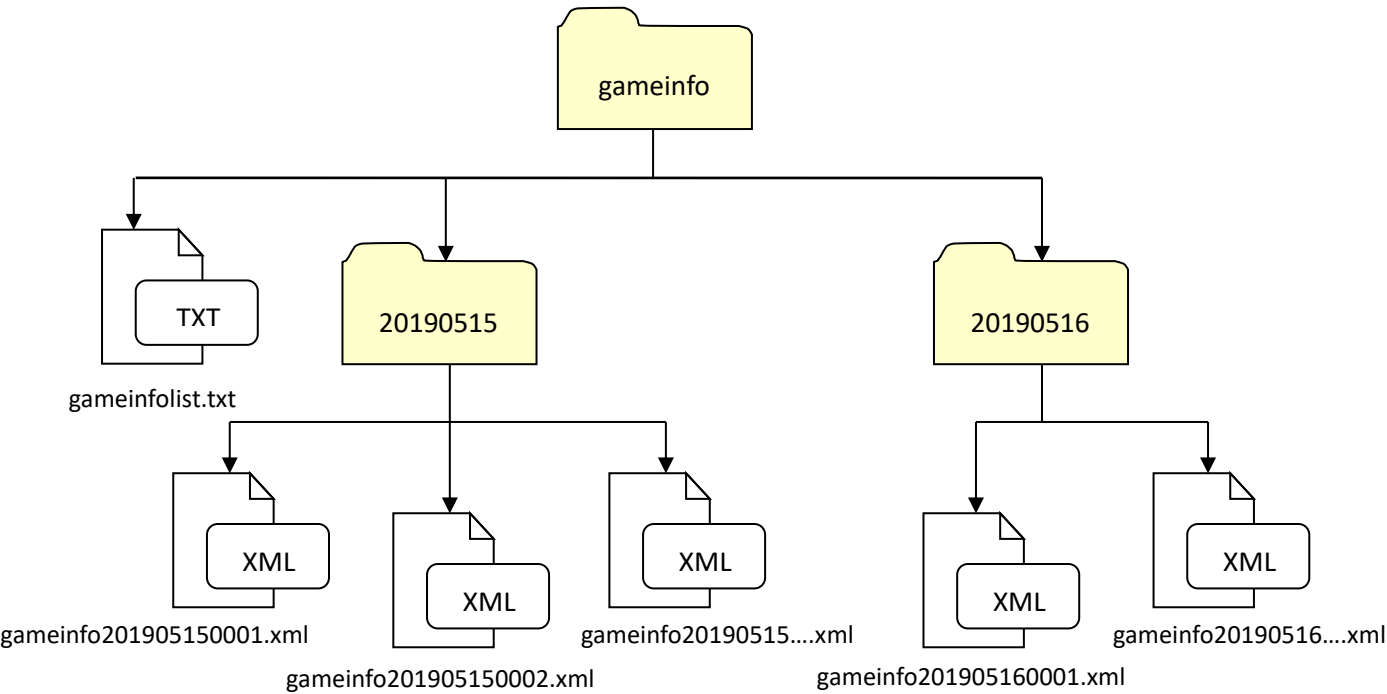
gameinfo

TXT

gameinfolist.txt

20190515

20190516

XML

gameinfo201905150001.xml

XML

gameinfo201905150002.xml

XML

gameinfo20190515….xml

XML

gameinfo201905160001.xml

XML

gameinfo20190516….xml